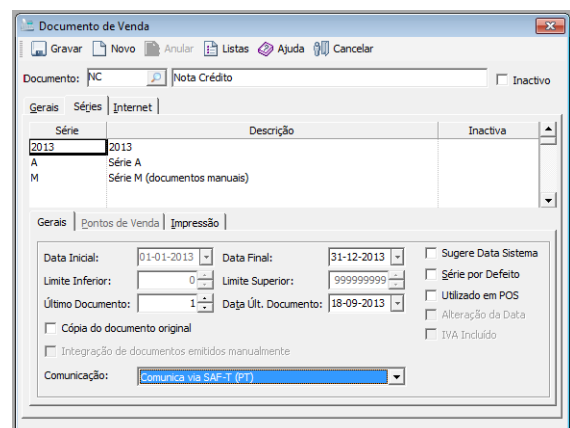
Documento de Venda

Gravar Novo Anular Listas Ajuda Cancelar

Documento: NC Nota Crédito Inactivo

Gerais Séries Internet

| Série | Descrição | Inactiva |
|---|---|---|
| 2013 | 2013 | |
| A | Série A | |
| M | Série M (documentos manuais) | |

Gerais Pontos de Venda Impressão

Data Inicial: 01-01-2013 Data Final: 31-12-2013 Sugere Data Sistema

Limite Inferior: 0 Limite Superior: 999999999 Série por Defeito

Último Documento: 1 Data Últ. Documento: 18-09-2013 Utilizado em POS

Alteração da Data

Cópia do documento original IVA Incluído

Integração de documentos emitidos manualmente

Comunicação: Comunica via SAF-T (PT)